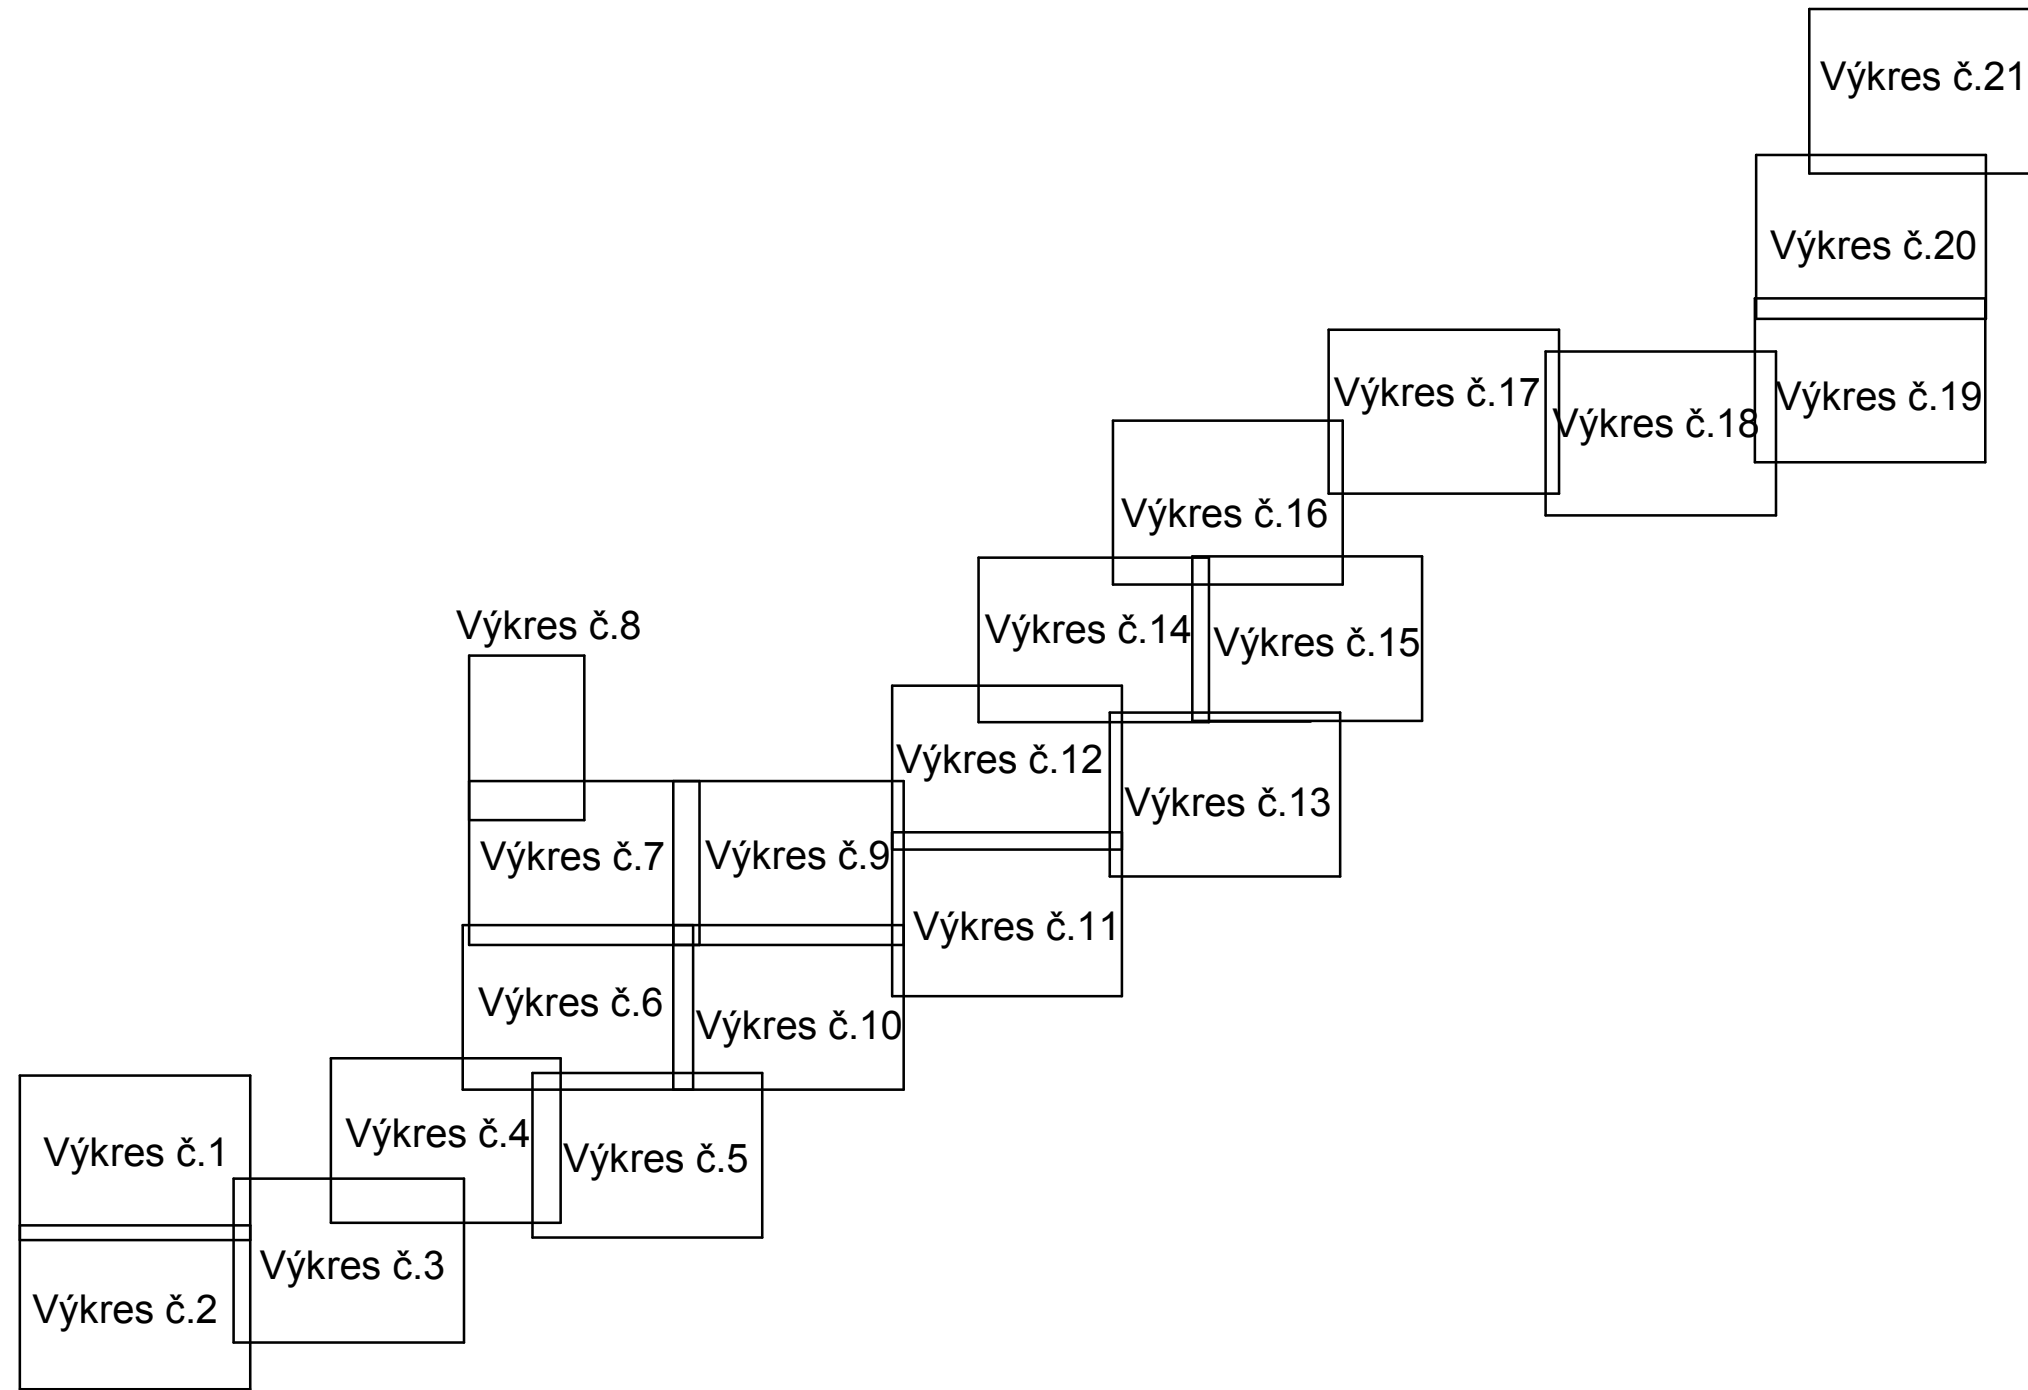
Výkres č.21

Výkres č.20

Výkres č.17

Výkres č.18

Výkres č.19

Výkres č.16

Výkres č.8

Výkres č.14

Výkres č.15

Výkres č.12

Výkres č.13

Výkres č.7

Výkres č.9

Výkres č.11

Výkres č.6

Výkres č.10

Výkres č.4

Výkres č.5

Výkres č.1

Výkres č.3

Výkres č.2